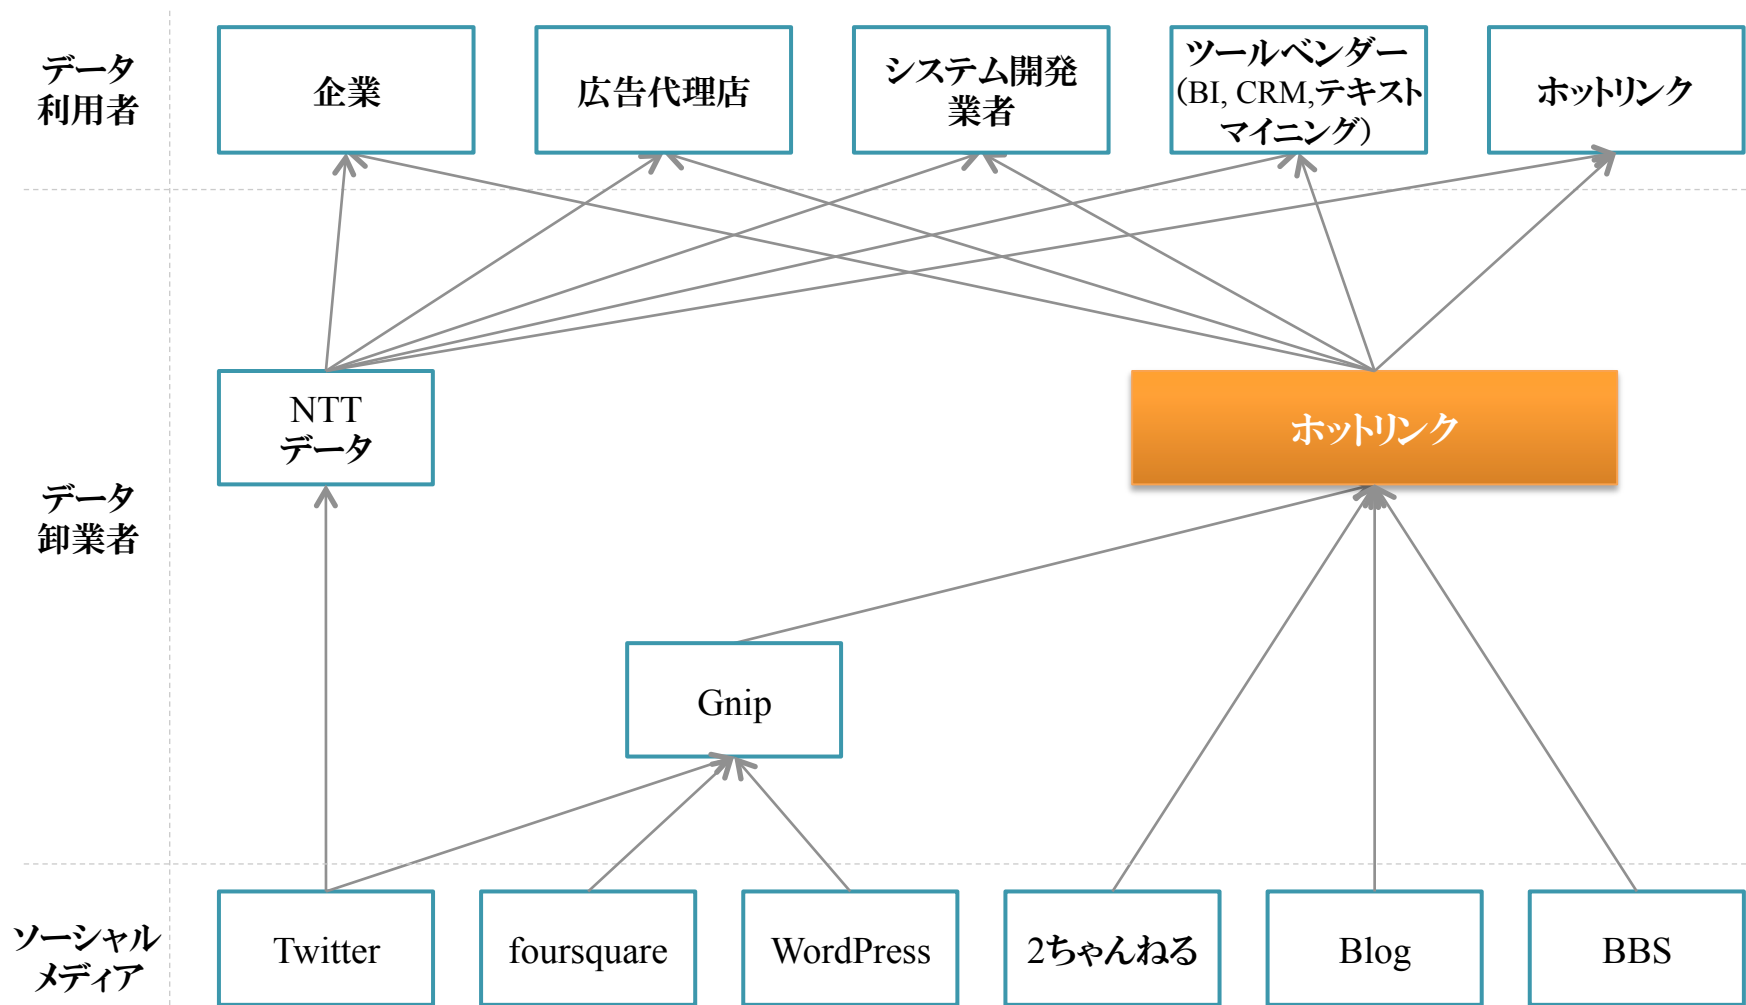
データ利用者

企業

広告代理店

システム開発業者

ツールベンダー(BI, CRM,テキストマイニング)

ホットリンク

NTTデータ

データ卸業者

ホットリンク

Gnip

ソーシャルメディア

Twitter

foursquare

WordPress

2ちゃんねる

Blog

BBS